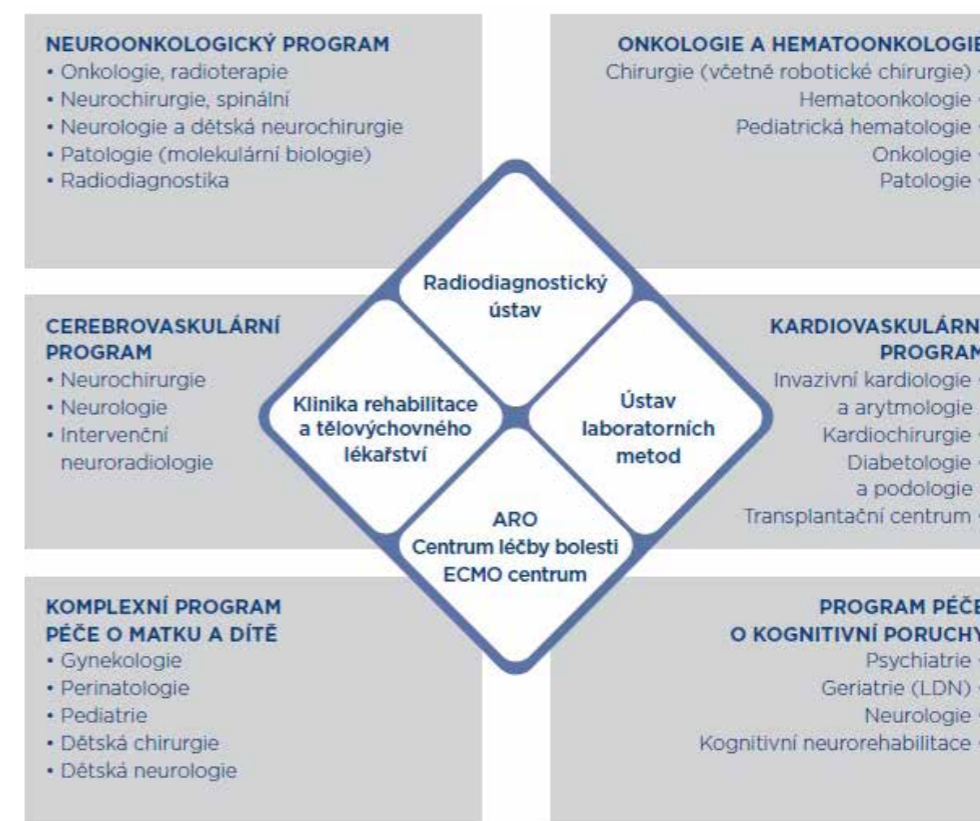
NEUROONKOLOGICKÝ PROGRAM
• Onkologie, radioterapie
• Neurochirurgie, spinální
• Neurologie a dětská neurochirurgie
• Patologie (molekulární biologie)
• Radiodiagnostika

ONKOLOGIE A HEMATOONKOLOGIE
Chirurgie (včetně robotické chirurgie)
Hematoonkologie
Pediatrická hematologie
Onkologie
Patologie

Radiodiagnostický ústav

Klinika rehabilitace a tělovýchovného lékařství

Ústav laboratorních metod

ARO
Centrum léčby bolesti
ECMO centrum

CEREBROVASKULÁRNÍ PROGRAM
• Neurochirurgie
• Neurologie
• Intervenční neuroradiologie

KARDIOVASKULÁRNÍ PROGRAM
Invazivní kardiologie a arytmologie
Kardiochirurgie
Diabetologie a podologie
Transplantační centrum

KOMPLEXNÍ PROGRAM PÉČE O MATKU A DÍTĚ
• Gynekologie
• Perinatologie
• Pediatrie
• Dětská chirurgie
• Dětská neurologie

PROGRAM PÉČE O KOGNITIVNÍ PORUCHY
Psychiatrie
Geriatrie (LDN)
Neurologie
Kognitivní neurorehabilitace